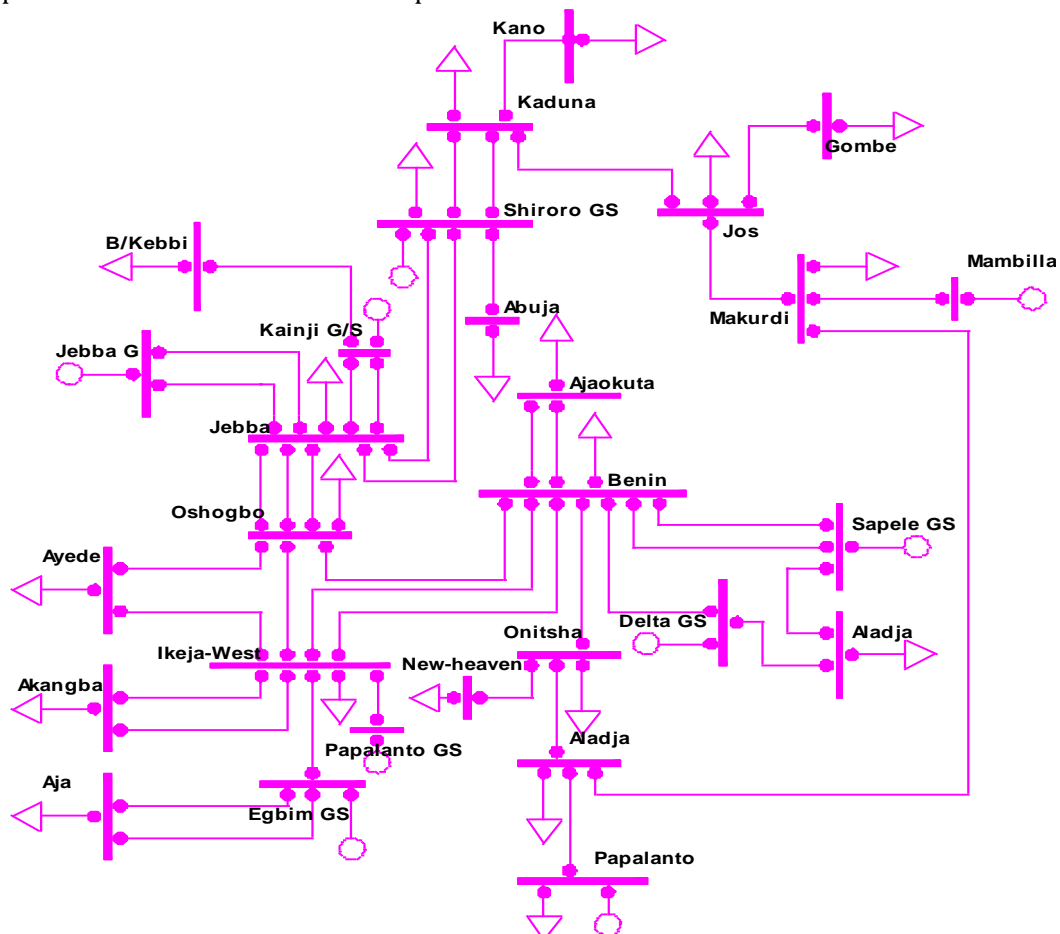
Kano
Kaduna
Gombe
Shiroro GS
Jos
B/Kebbi
Mambilla
Makurdi
Abuja
Kainji G/S
Jebba G
Ajaokuta
Jebba
Benin
Oshogbo
Sapele GS
Ayede
Delta GS
Onitsha
Aladja
Ikeja-West
New-heaven
Akangba
Papalanto GS
Aladja
Aja
Egbim GS
Papalanto